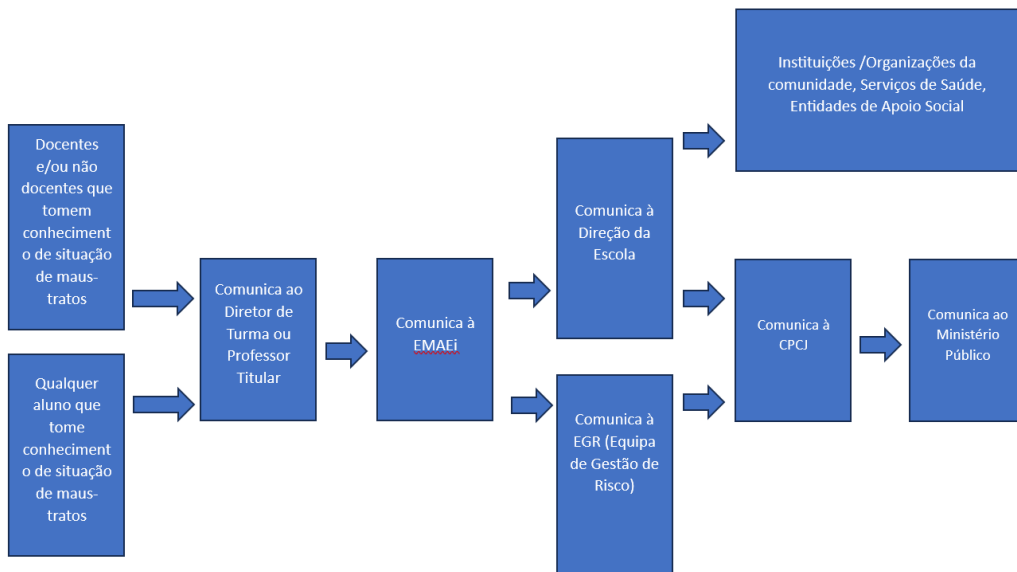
Docentes e/ou não docentes que tomem conheciment o de situação de maus-tratos

Qualquer aluno que tome conheciment o de situação de maus-tratos

Comunica ao Diretor de Turma ou Professor Titular

Comunica à EMAEi

Comunica à Direção da Escola

Comunica à EGR (Equipa de Gestão de Risco)

Instituições /Organizações da comunidade, Serviços de Saúde, Entidades de Apoio Social

Comunica à CPCJ

Comunica ao Ministério Público